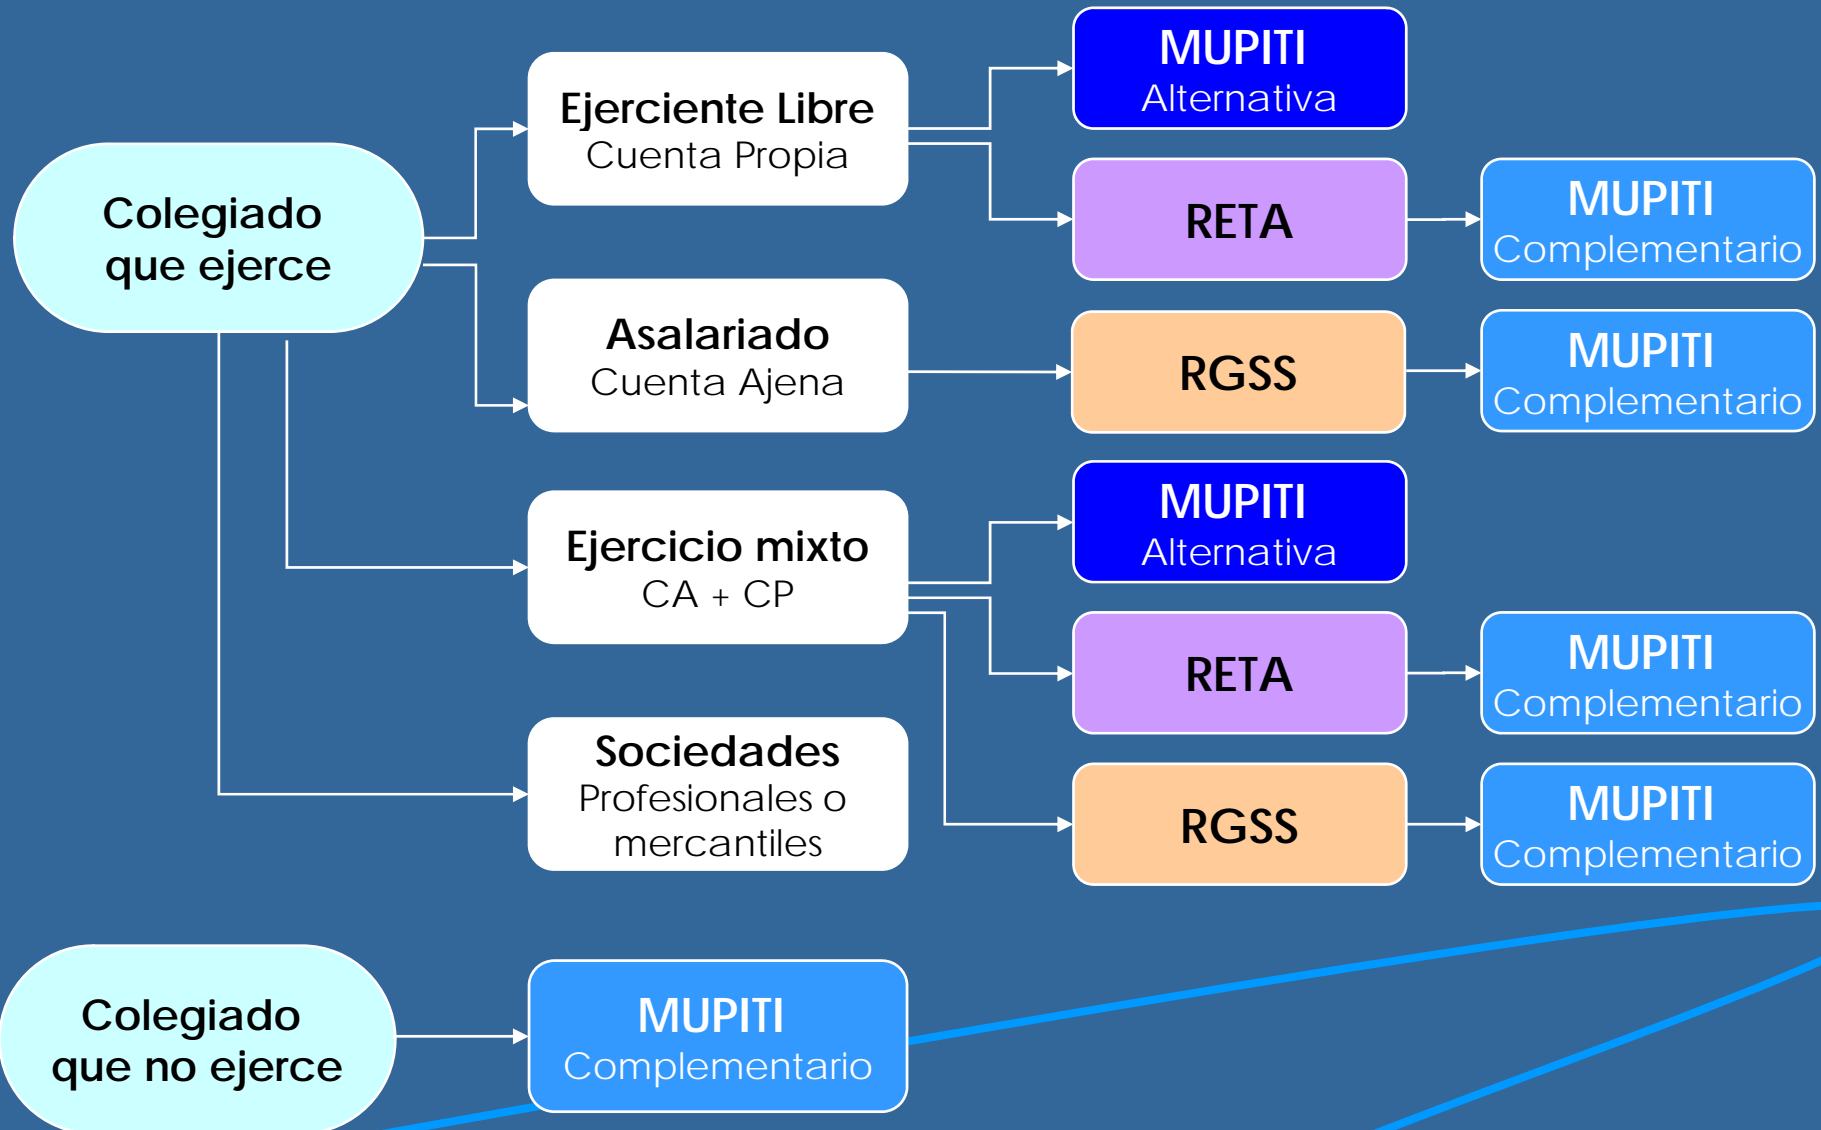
Colegiado que ejerce

Ejerciente Libre
Cuenta Propia

MUPITI
Alternativa

RETA

MUPITI
Complementario

Asalariado
Cuenta Ajena

RGSS

MUPITI
Complementario

Ejercicio mixto
CA + CP

MUPITI
Alternativa

RETA

MUPITI
Complementario

Sociedades
Profesionales o mercantiles

RGSS

MUPITI
Complementario

Colegiado que no ejerce

MUPITI
Complementario